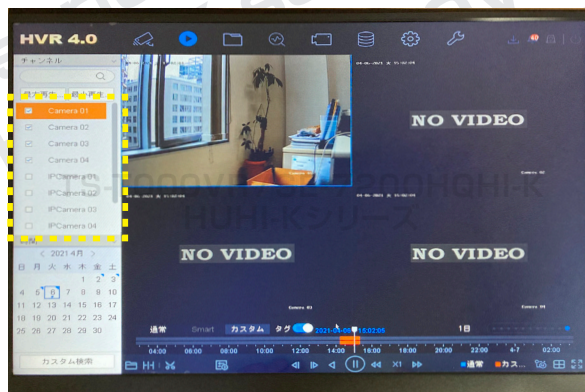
HVR 4.0

チャンネル

Camera 01
Camera 02
Camera 03
Camera 04
IPCamera 01
IPCamera 02
IPCamera 03
IPCamera 04

2021 4月

| 日 | 月 | 火 | 水 | 木 | 金 | 土 |
|---|---|---|---|---|---|---|
| | | | | 1 | 2 | 3 |
| 4 | 5 | 6 | 7 | 8 | 9 | 10 |
| 11 | 12 | 13 | 14 | 15 | 16 | 17 |
| 18 | 19 | 20 | 21 | 22 | 23 | 24 |
| 25 | 26 | 27 | 28 | 29 | 30 | |

カスタム検索

NO VIDEO

NO VIDEO

NO VIDEO

HUHI-Kシリーズ

通常 Smart カスタム タグ 2021-04-08 15:02:05 1日

04:00 06:00 08:00 10:00 12:00 14:00 16:00 18:00 20:00 22:00 4-7 02:00

X1

通常 カス...